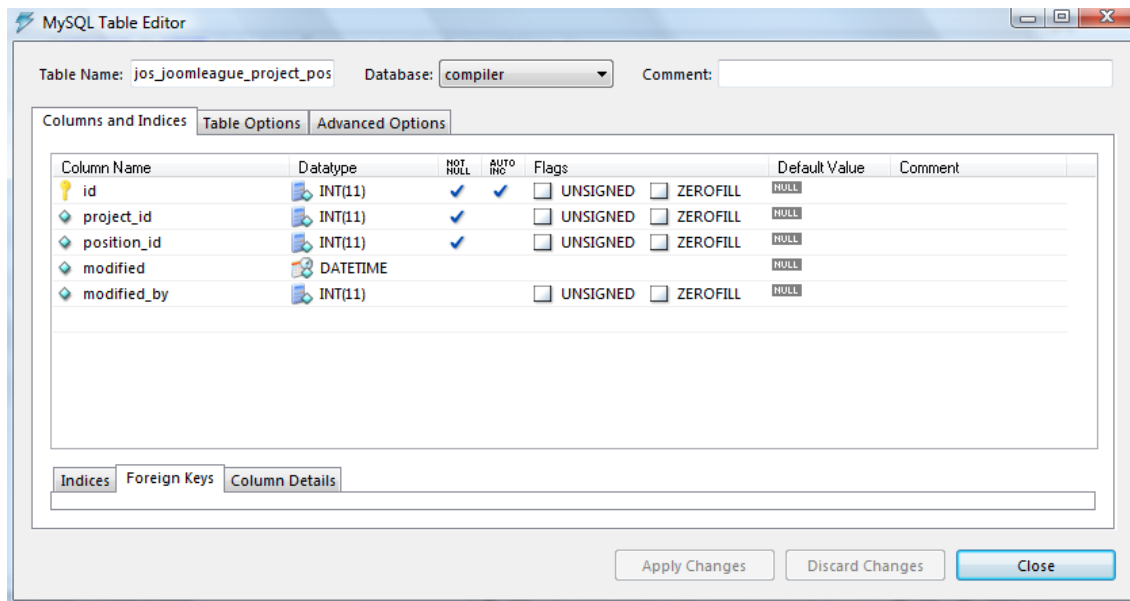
MySQL Table Editor

Table Name: jos_joomleague_project_pos Database: compiler Comment:

Columns and Indices | Table Options | Advanced Options

| Column Name | Datatype | NOT NULL | AUTO INC | Flags | | Default Value | Comment |
|---|---|---|---|---|---|---|---|
| id | INT(11) | ✓ | ✓ | UNSIGNED | ZEROFILL | NULL | |
| project_id | INT(11) | ✓ | | UNSIGNED | ZEROFILL | NULL | |
| position_id | INT(11) | ✓ | | UNSIGNED | ZEROFILL | NULL | |
| modified | DATETIME | | | | | NULL | |
| modified_by | INT(11) | | | UNSIGNED | ZEROFILL | NULL | |

Indices | Foreign Keys | Column Details

Apply Changes | Discard Changes | Close